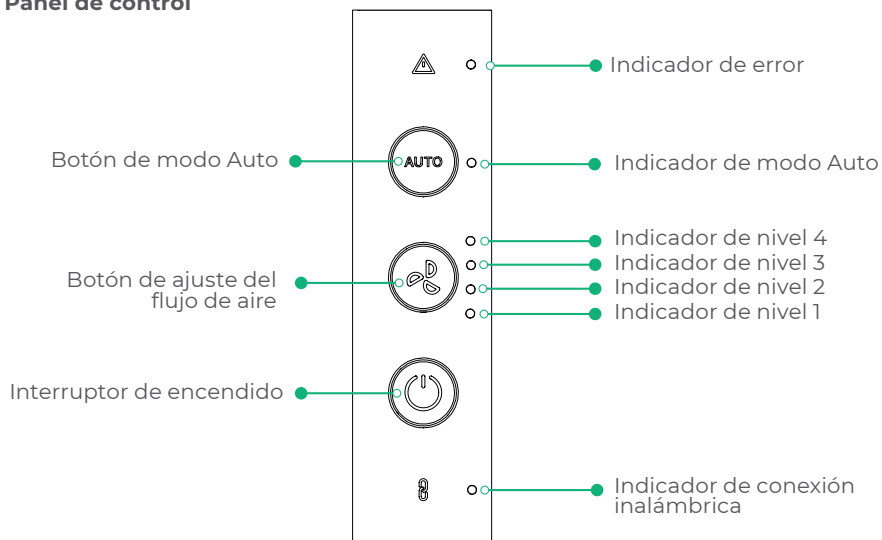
Panel de control

Indicador de error

Botón de modo Auto

AUTO

Indicador de modo Auto

Indicador de nivel 4
Indicador de nivel 3
Indicador de nivel 2
Indicador de nivel 1

Botón de ajuste del flujo de aire

Interruptor de encendido

Indicador de conexión inalámbrica